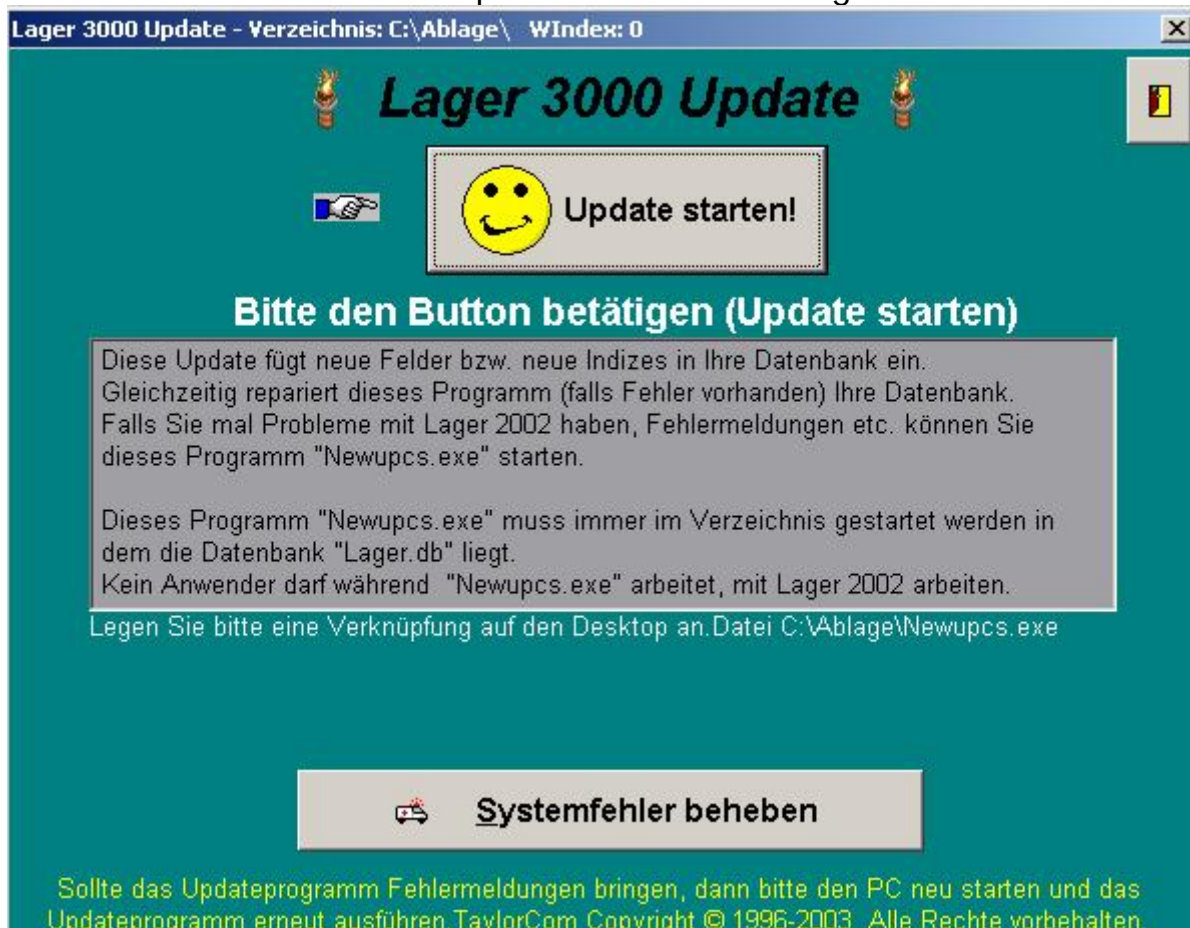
Lager 3000 Update - Verzeichnis: C:\Ablage\ WIndex: 0

Lager 3000 Update

Update starten!

Bitte den Button betätigen (Update starten)

Diese Update fügt neue Felder bzw. neue Indizes in Ihre Datenbank ein. Gleichzeitig repariert dieses Programm (falls Fehler vorhanden) Ihre Datenbank. Falls Sie mal Probleme mit Lager 2002 haben, Fehlermeldungen etc. können Sie dieses Programm "Newupcs.exe" starten.

Dieses Programm "Newupcs.exe" muss immer im Verzeichnis gestartet werden in dem die Datenbank "Lager.db" liegt.
Kein Anwender darf während "Newupcs.exe" arbeitet, mit Lager 2002 arbeiten.

Legen Sie bitte eine Verknüpfung auf den Desktop an.Datei C:\Ablage\Newupcs.exe

Systemfehler beheben

Sollte das Updateprogramm Fehlermeldungen bringen, dann bitte den PC neu starten und das Updateprogramm erneut ausführen TaylorCom Copyright © 1996-2003. Alle Rechte vorbehalten